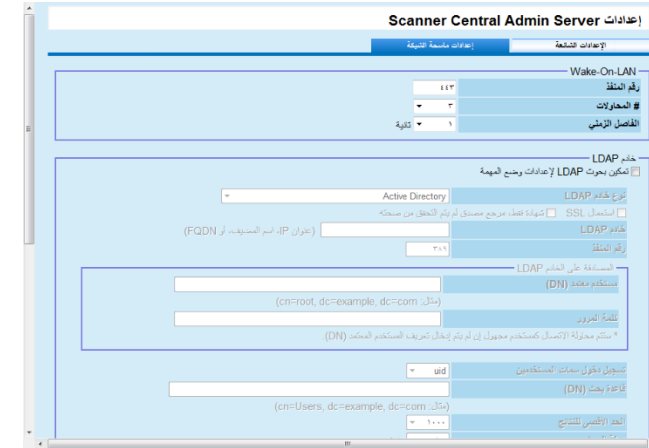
إعدادات Scanner Central Admin Server

الإعدادات الشائعة | إعدادات ماسحة الشبكة

Wake-On-LAN
رقم المنفذ ٤٤٣
# المحاولات ٣
الفاصل الزمني ١ ثانية

خادم LDAP
تمكين بحوث LDAP لإعدادات وضع المهمة
نوع خادم LDAP Active Directory
استعمال SSL شهادة فقط مرجع مصدق لم يتم التحقق من صحته
خادم LDAP (عنوان IP، اسم المضيف، أو FQDN)
رقم المنفذ ٣٨٩

المصادقة على الخادم LDAP
مستخدم معتمد (DN)
(مثال: cn=root, dc=example, dc=com)
كلمة المرور
* سيتم محاولة الاتصال كمستخدم مجهول إن لم يتم إدخال تعريف المستخدم المعتمد (DN).

تسجيل دخول سمات المستخدمين uid
قاعدة بحث (DN)
(مثال: cn=Users, dc=example, dc=com)
الحد الأقصى للنتائج ١٠٠٠